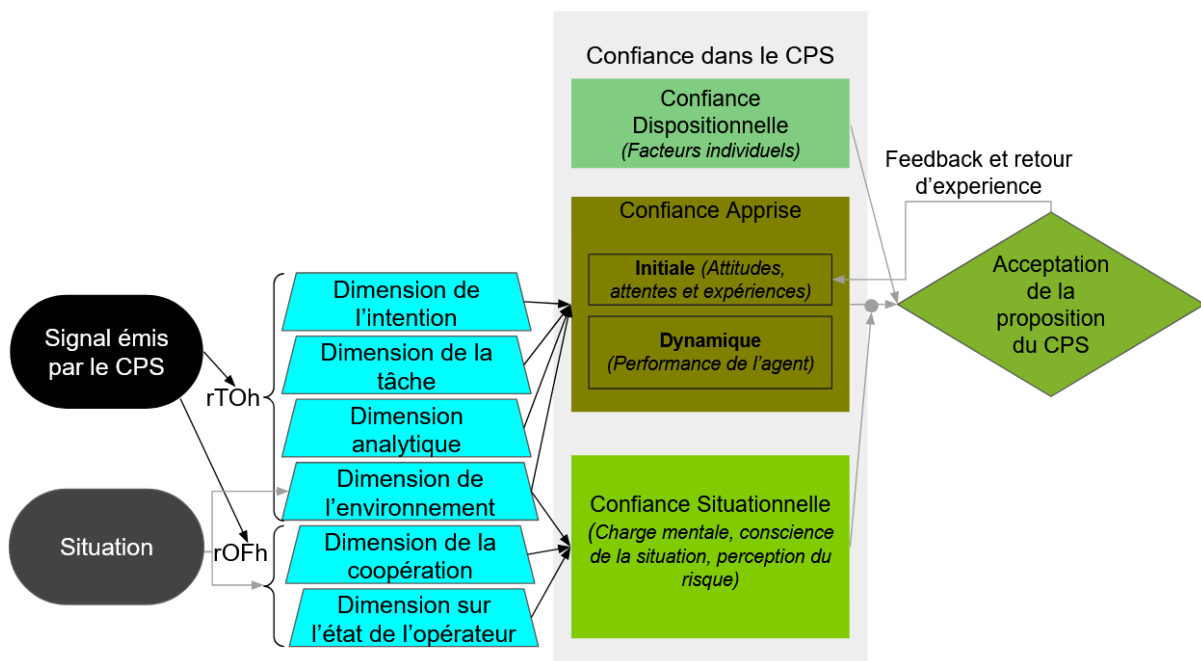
Signal émis par le CPS

Situation

rTOh

rOFh

Dimension de l'intention

Dimension de la tâche

Dimension analytique

Dimension de l'environnement

Dimension de la coopération

Dimension sur l'état de l'opérateur

Confiance dans le CPS

Confiance Dispositionnelle
*(Facteurs individuels)*

Confiance Apprise

**Initiale** *(Attitudes, attentes et expériences)*

**Dynamique**
*(Performance de l'agent)*

Confiance Situationnelle
*(Charge mentale, conscience de la situation, perception du risque)*

Feedback et retour d'experience

Acceptation de la proposition du CPS